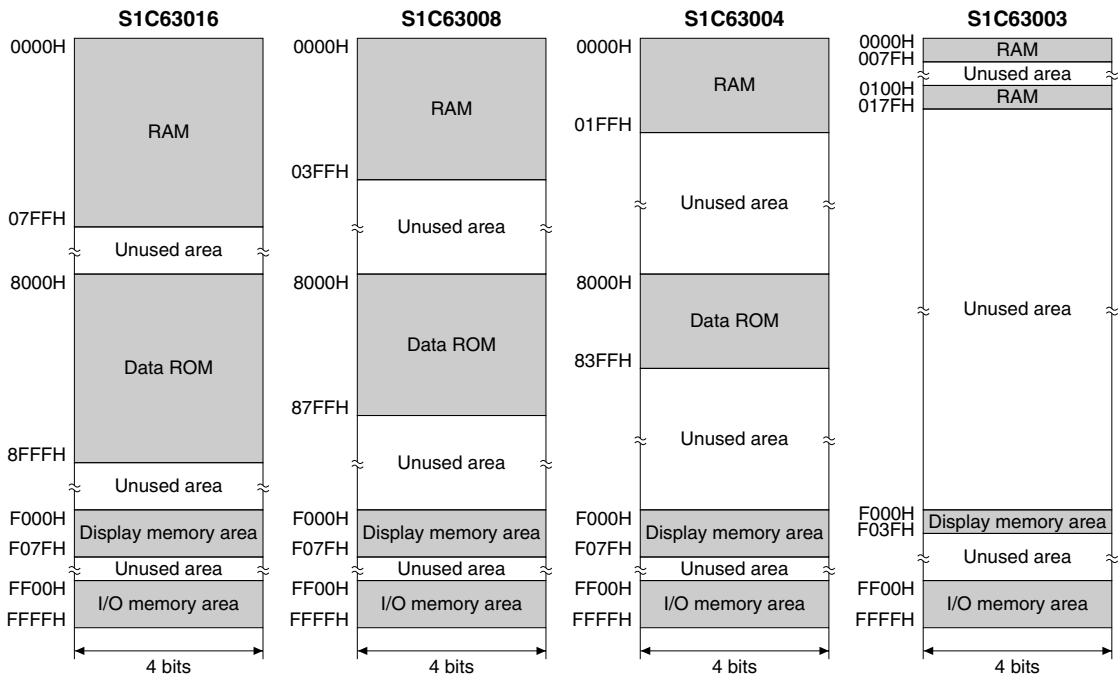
S1C63016

0000H
RAM
07FFH
Unused area
8000H
Data ROM
8FFFH
Unused area
F000H
Display memory area
F07FH
Unused area
FF00H
I/O memory area
FFFFH
4 bits

S1C63008

0000H
RAM
03FFH
Unused area
8000H
Data ROM
87FFH
Unused area
F000H
Display memory area
F07FH
Unused area
FF00H
I/O memory area
FFFFH
4 bits

S1C63004

0000H
RAM
01FFH
Unused area
8000H
Data ROM
83FFH
Unused area
F000H
Display memory area
F07FH
Unused area
FF00H
I/O memory area
FFFFH
4 bits

S1C63003

0000H
RAM
007FH
Unused area
0100H
RAM
017FH
Unused area
F000H
Display memory area
F03FH
Unused area
FF00H
I/O memory area
FFFFH
4 bits